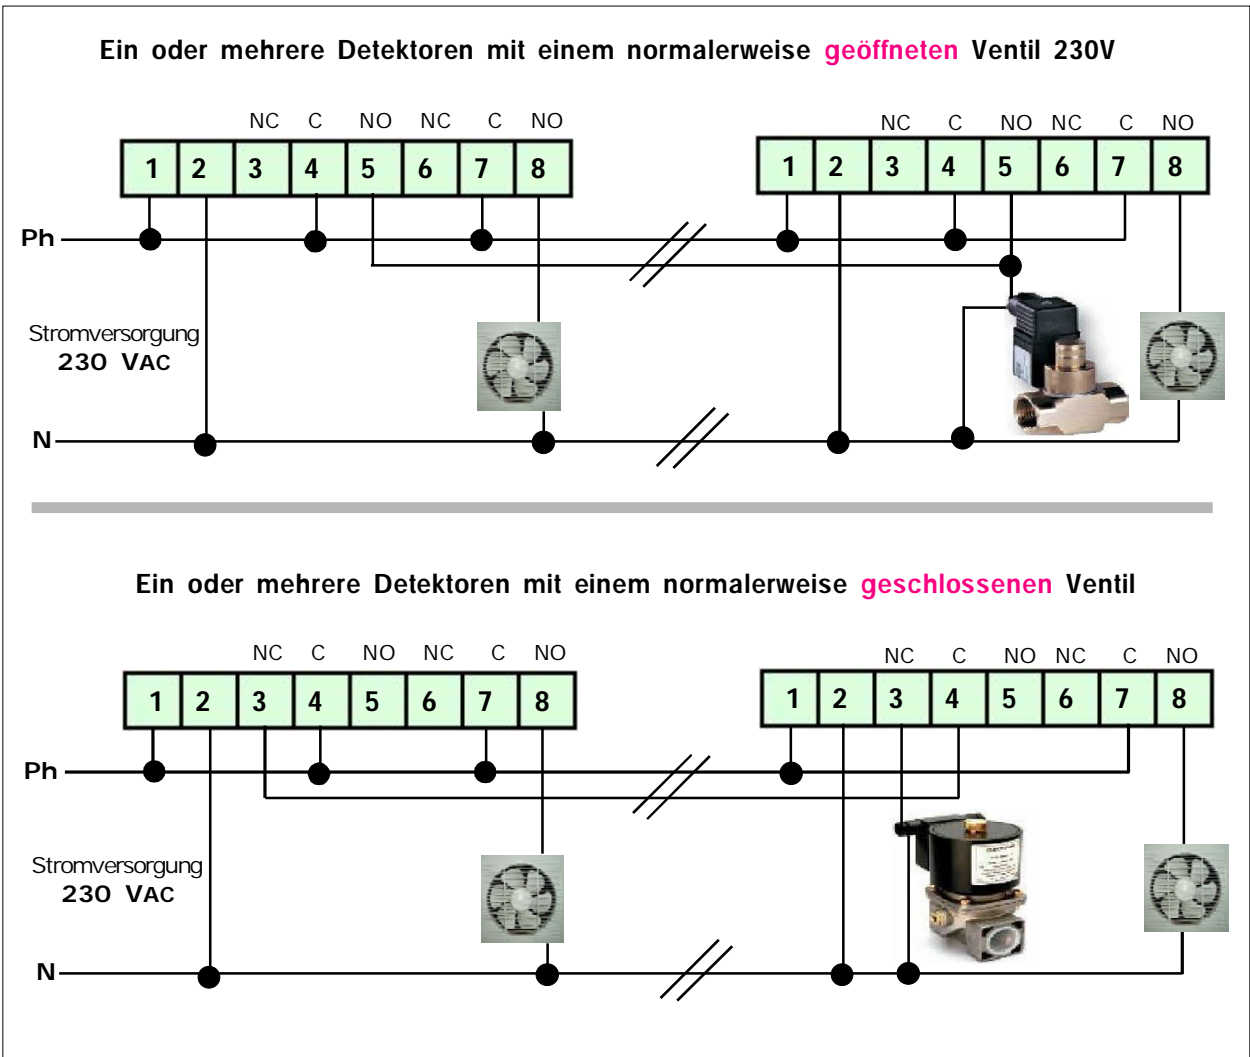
Ein oder mehrere Detektoren mit einem normalerweise geöffneten Ventil 230V

NC C NO NC C NO

| 1 | 2 | 3 | 4 | 5 | 6 | 7 | 8 |
|---|---|---|---|---|---|---|---|

NC C NO NC C NO

| 1 | 2 | 3 | 4 | 5 | 6 | 7 | 8 |
|---|---|---|---|---|---|---|---|

Ph

Stromversorgung
230 VAC

N

Ein oder mehrere Detektoren mit einem normalerweise geschlossenen Ventil

NC C NO NC C NO

| 1 | 2 | 3 | 4 | 5 | 6 | 7 | 8 |
|---|---|---|---|---|---|---|---|

NC C NO NC C NO

| 1 | 2 | 3 | 4 | 5 | 6 | 7 | 8 |
|---|---|---|---|---|---|---|---|

Ph

Stromversorgung
230 VAC

N